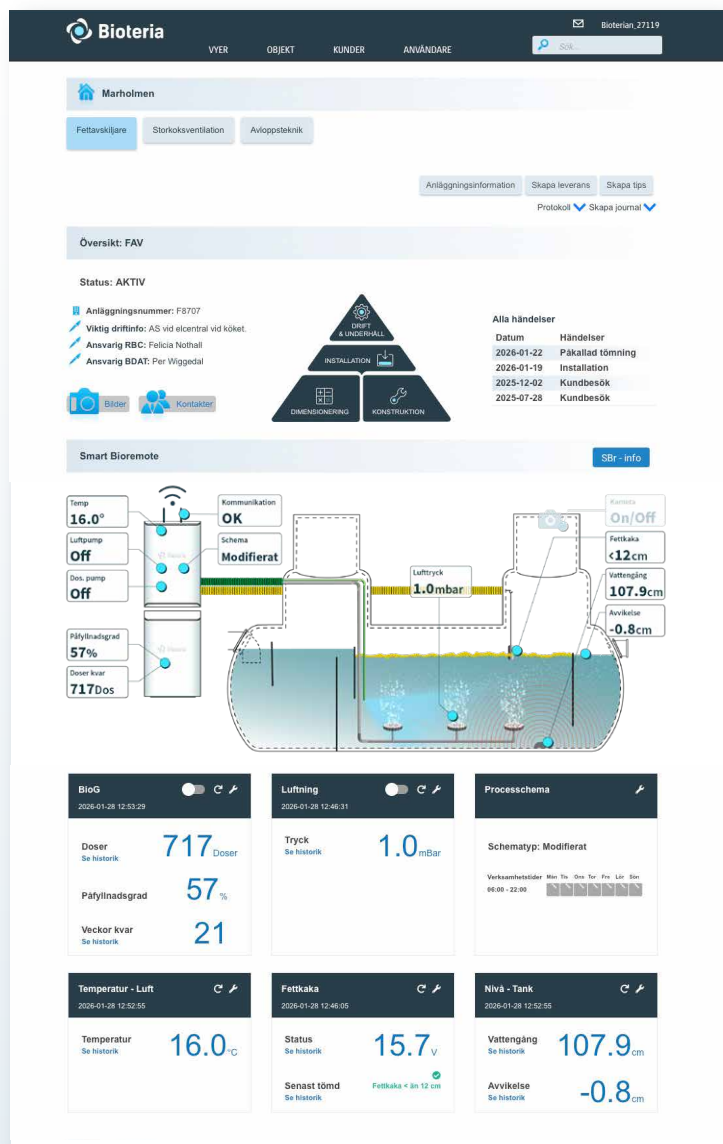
Bioteria

VYER OBJEKT KUNDER ANVÄNDARE

Bioterian_27119

Sök...

Marholmen

Fettavskiljare Storkoksventilation Avloppsteknik

Anläggningsinformation Skapa leverans Skapa tips

Protokoll Skapa journal

Översikt: FAV

Status: AKTIV

Anläggningsnummer: F8707
Viktig driftinfo: AS vid elcentral vid köket.
Ansvarig RBC: Felicia Nothall
Ansvarig BDAT: Per Wiggedal

Bilder Kontakter

DRIFT & UNDERHÅLL
INSTALLATION
DIMENSIONERING
KONSTRUKTION

Alla händelser

| Datum | Händelser |
|---|---|
| 2026-01-22 | Påkallad tömning |
| 2026-01-19 | Installation |
| 2025-12-02 | Kundbesök |
| 2025-07-28 | Kundbesök |

Smart Bioremote

SBr - info

Temp
16.0°

Luftpump
Off

Dos. pump
Off

Påfyllnadsgrad
57%

Doser kvar
717Dos

Kommunikation
OK

Schema
Modifierat

Lufttryck
1.0mbar

Kamera
On/Off

Fettkaka
<12cm

Vattengång
107.9cm

Avvikelse
-0.8cm

BioG
2026-01-28 12:53:29

Doser
Se historik
717 Doser

Påfyllnadsgrad
57 %

Veckor kvar
Se historik
21

Luftning
2026-01-28 12:46:31

Tryck
Se historik
1.0 mBar

Processchema

Schematyp: Modifierat

Verksamhetstider Mån Tis Ons Tor Fre Lör Sön
06:00 - 22:00

Temperatur - Luft
2026-01-28 12:52:55

Temperatur
Se historik
16.0 °C

Fettkaka
2026-01-28 12:46:05

Status
Se historik
15.7 V

Senast tömd
Se historik
Fettkaka < än 12 cm

Nivå - Tank
2026-01-28 12:52:55

Vattengång
Se historik
107.9 cm

Avvikelse
Se historik
-0.8 cm